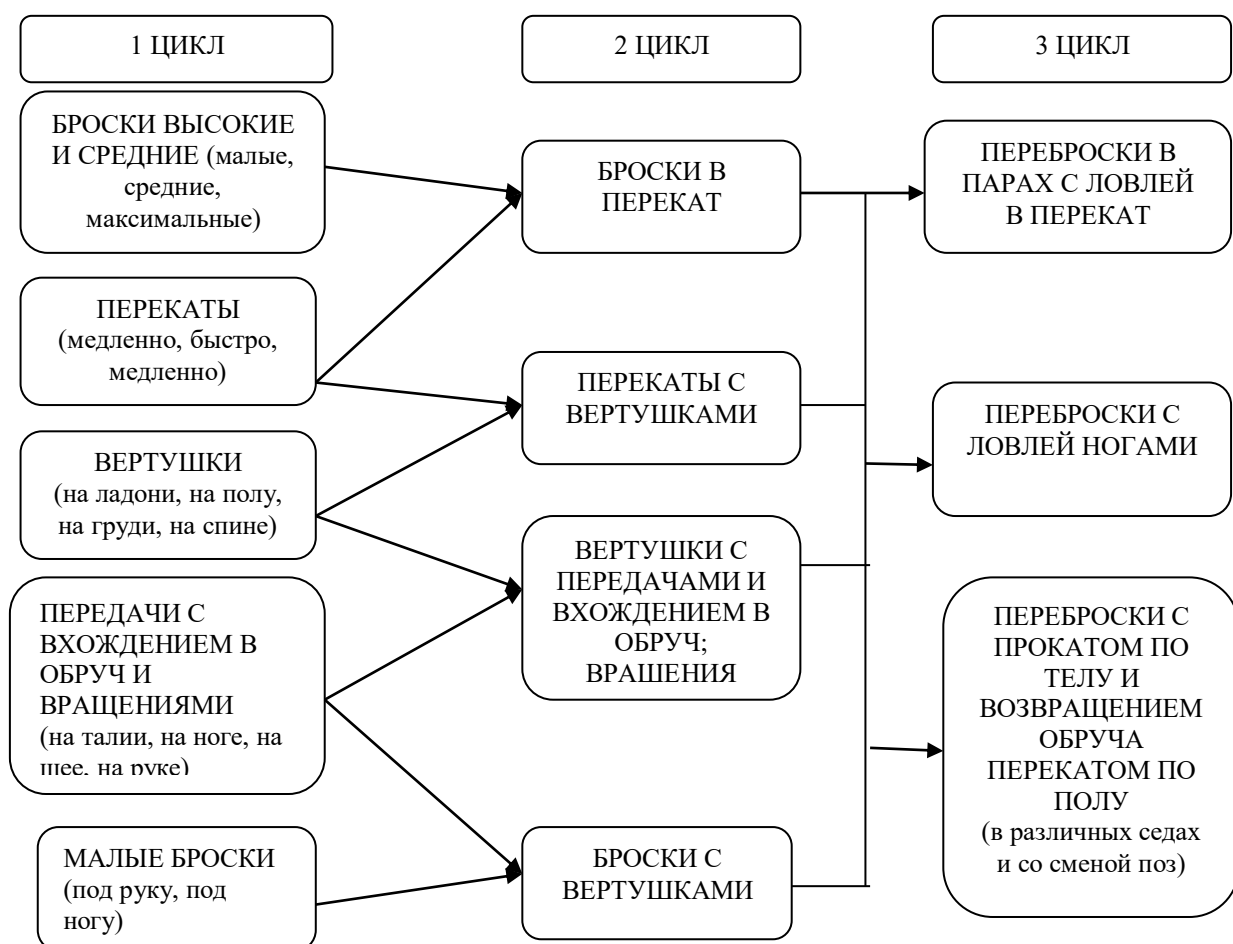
1 ЦИКЛ

2 ЦИКЛ

3 ЦИКЛ

БРОСКИ ВЫСОКИЕ И СРЕДНИЕ (малые, средние, максимальные)

ПЕРЕКАТЫ (медленно, быстро, медленно)

ВЕРТУШКИ (на ладони, на полу, на груди, на спине)

ПЕРЕДАЧИ С ВХОЖДЕНИЕМ В ОБРУЧ И ВРАЩЕНИЯМИ (на талии, на ноге, на шее, на руке)

МАЛЫЕ БРОСКИ (под руку, под ногу)

БРОСКИ В ПЕРЕКАТ

ПЕРЕКАТЫ С ВЕРТУШКАМИ

ВЕРТУШКИ С ПЕРЕДАЧАМИ И ВХОЖДЕНИЕМ В ОБРУЧ; ВРАШЕНИЯ

БРОСКИ С ВЕРТУШКАМИ

ПЕРЕБРОСКИ В ПАРАХ С ЛОВЛЕЙ В ПЕРЕКАТ

ПЕРЕБРОСКИ С ЛОВЛЕЙ НОГАМИ

ПЕРЕБРОСКИ С ПРОКАТОМ ПО ТЕЛУ И ВОЗВРАЩЕНИЕМ ОБРУЧА ПЕРЕКАТОМ ПО ПОЛУ (в различных седах и со сменой поз)